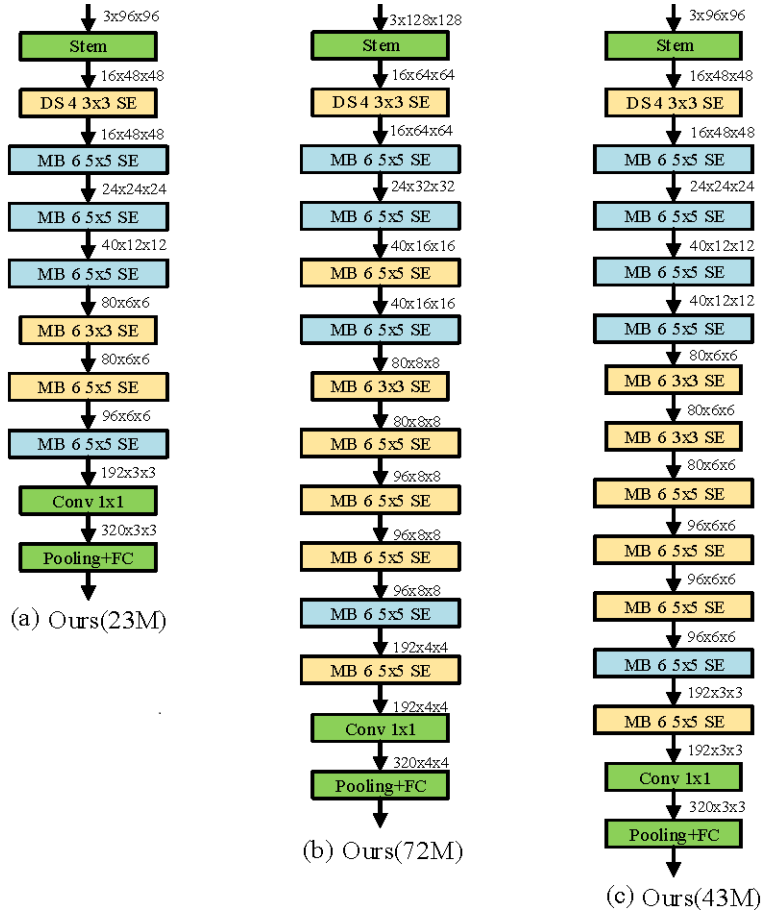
3x96x96
Stem
16x48x48
DS 4 3x3 SE
16x48x48
MB 6 5x5 SE
24x24x24
MB 6 5x5 SE
40x12x12
MB 6 5x5 SE
80x6x6
MB 6 3x3 SE
80x6x6
MB 6 5x5 SE
96x6x6
MB 6 5x5 SE
192x3x3
Conv 1x1
320x3x3
Pooling+FC
(a) Ours(23M)

3x128x128
Stem
16x64x64
DS 4 3x3 SE
16x64x64
MB 6 5x5 SE
24x32x32
MB 6 5x5 SE
40x16x16
MB 6 5x5 SE
40x16x16
MB 6 5x5 SE
80x8x8
MB 6 3x3 SE
80x8x8
MB 6 5x5 SE
96x8x8
MB 6 5x5 SE
96x8x8
MB 6 5x5 SE
96x8x8
MB 6 5x5 SE
192x4x4
MB 6 5x5 SE
192x4x4
Conv 1x1
320x4x4
Pooling+FC
(b) Ours(72M)

3x96x96
Stem
16x48x48
DS 4 3x3 SE
16x48x48
MB 6 5x5 SE
24x24x24
MB 6 5x5 SE
40x12x12
MB 6 5x5 SE
40x12x12
MB 6 5x5 SE
80x6x6
MB 6 3x3 SE
80x6x6
MB 6 3x3 SE
80x6x6
MB 6 5x5 SE
96x6x6
MB 6 5x5 SE
96x6x6
MB 6 5x5 SE
96x6x6
MB 6 5x5 SE
192x3x3
MB 6 5x5 SE
192x3x3
Conv 1x1
320x3x3
Pooling+FC
(c) Ours(43M)